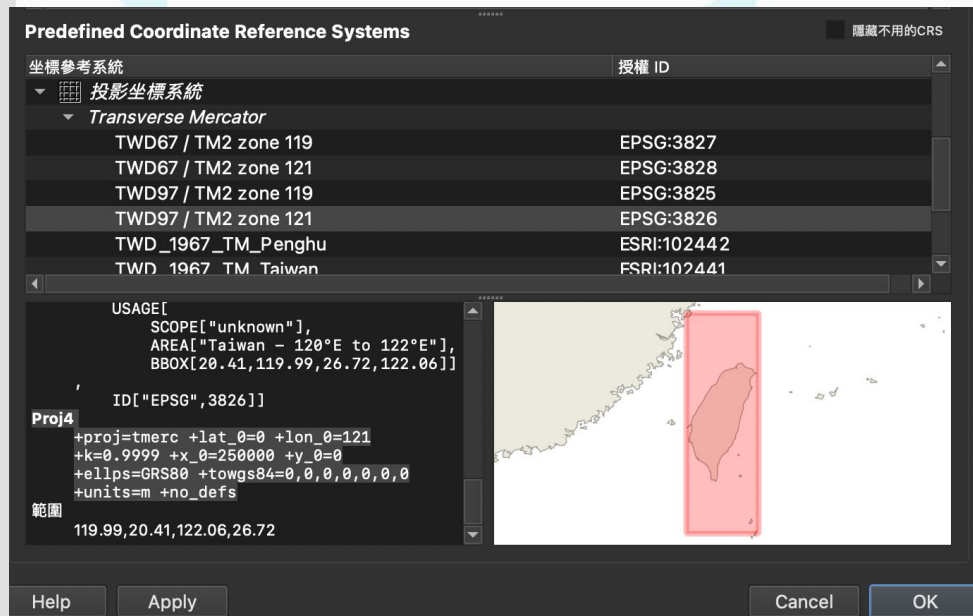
Predefined Coordinate Reference Systems

隱藏不用的CRS

| 坐標參考系統 | 授權 ID |
|---|---|
| 投影坐標系統 | |
| Transverse Mercator | |
| TWD67 / TM2 zone 119 | EPSG:3827 |
| TWD67 / TM2 zone 121 | EPSG:3828 |
| TWD97 / TM2 zone 119 | EPSG:3825 |
| TWD97 / TM2 zone 121 | EPSG:3826 |
| TWD_1967_TM_Penghu | ESRI:102442 |
| TWD_1967_TM_Taiwan | ESRI:102441 |

USAGE[
SCOPE["unknown"],
AREA["Taiwan - 120°E to 122°E"],
BBOX[20.41,119.99,26.72,122.06]]
,
ID["EPSG",3826]]

Proj4
+proj=tmerc +lat_0=0 +lon_0=121 +k=0.9999 +x_0=250000 +y_0=0 +ellps=GRS80 +towgs84=0,0,0,0,0,0,0 +units=m +no_defs

範圍
119.99,20.41,122.06,26.72

Help

Apply

Cancel

OK